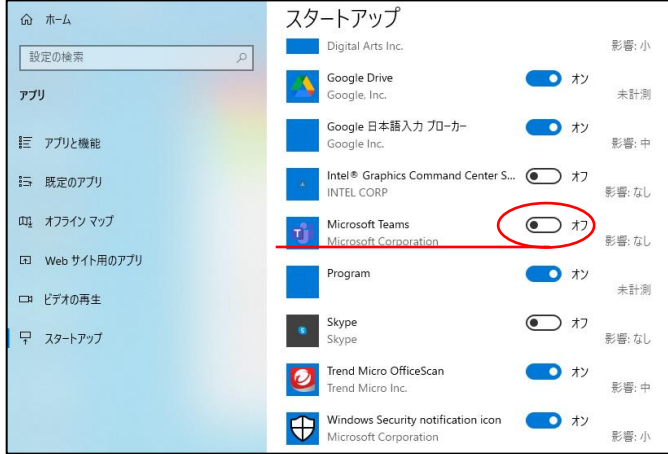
ホーム

設定の検索

アプリ

アプリと機能

既定のアプリ

オフライン マップ

Web サイト用のアプリ

ビデオの再生

スタートアップ

スタートアップ

Digital Arts Inc. 影響: 小

Google Drive
Google, Inc.
オン
未計測

Google 日本語入力 ブローカー
Google Inc.
オン
影響: 中

Intel® Graphics Command Center S...
INTEL CORP
オフ
影響: なし

Microsoft Teams
Microsoft Corporation
オフ
影響: なし

Program
オン
未計測

Skype
Skype
オフ
影響: なし

Trend Micro OfficeScan
Trend Micro Inc.
オン
影響: 中

Windows Security notification icon
Microsoft Corporation
オン
影響: 小